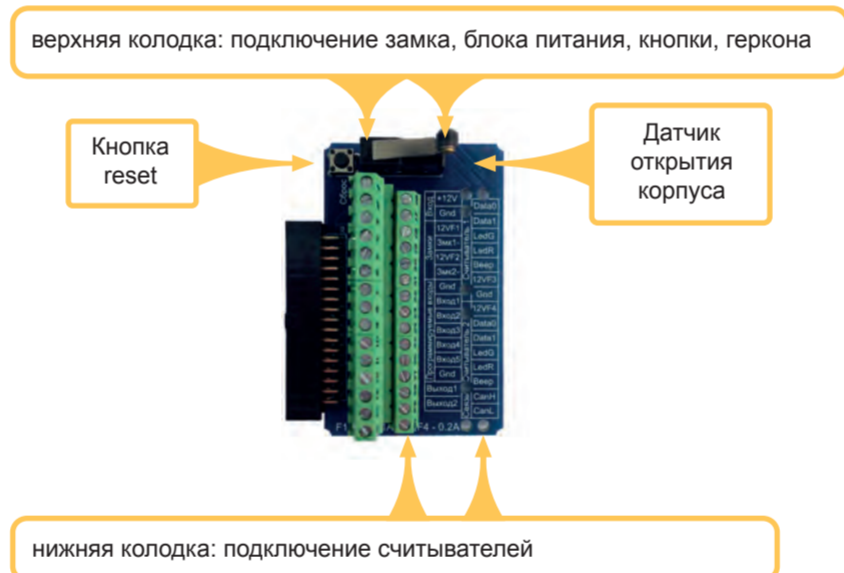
верхняя колодка: подключение замка, блока питания, кнопки, геркона

Кнопка reset

Датчик открытия корпуса

Сброс

Ввод

+12V
Gnd
12VF1
Замок
Змк1-
12VF2
Змк2-
Gnd
Программируемые входы
Вход1
Вход2
Вход3
Вход4
Вход5
Gnd
Выход1
Выход2

Считыватель 1
Data0
Data1
LedG
LedR
Beep
12VF3
Gnd
12VF4
Считыватель 2
Data0
Data1
LedG
LedR
Beep
CanH
CanL

F1
F4 - 0.2A

нижняя колодка: подключение считывателей